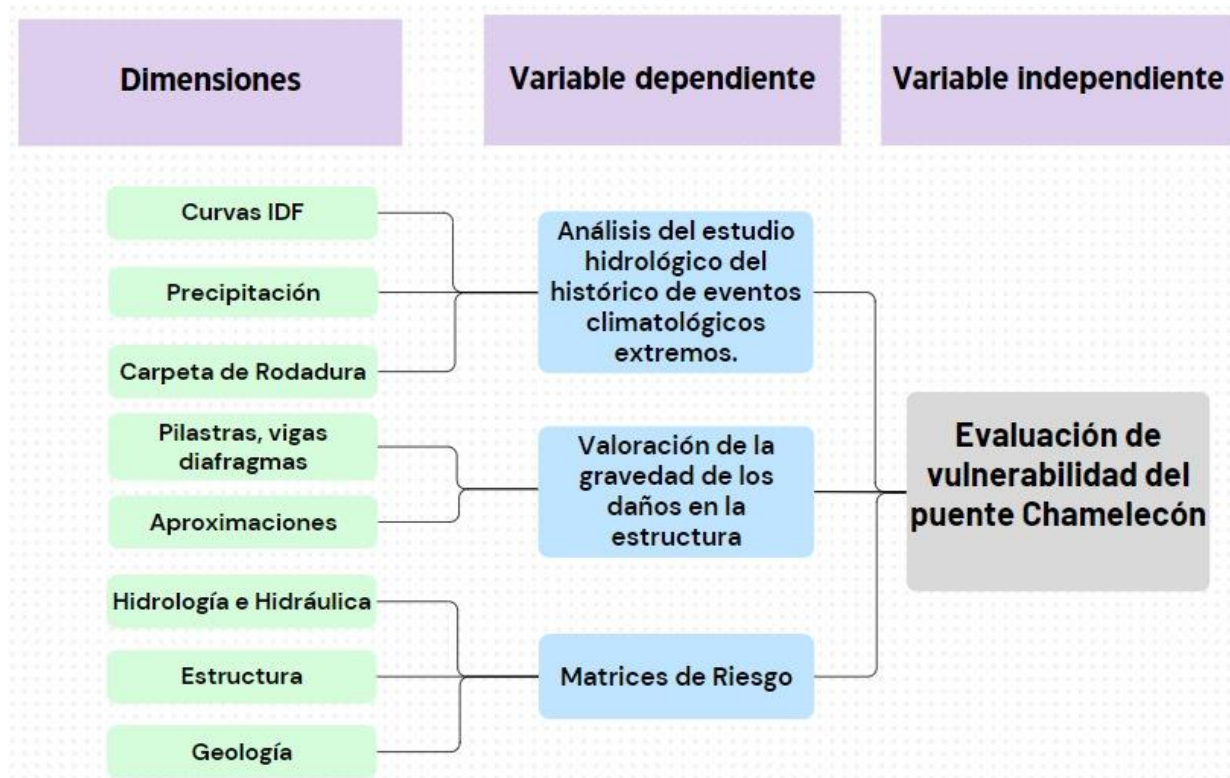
Dimensiones

Variable dependiente

Variable independiente

Curvas IDF

Precipitación

Carpeta de Rodadura

Análisis del estudio hidrológico del histórico de eventos climatológicos extremos.

Pilastras, vigas diafragmas

Aproximaciones

Valoración de la gravedad de los daños en la estructura

Evaluación de vulnerabilidad del puente Chamelecón

Hidrología e Hidráulica

Estructura

Geología

Matrices de Riesgo